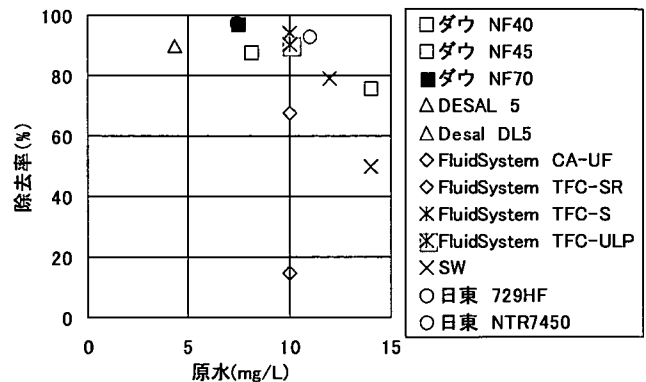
100
80
60
40
20
0
除去率(%)
0
5
10
15
原水(mg/L)

□ダウ NF40
□ダウ NF45
■ダウ NF70
△DESAL 5
△Desal DL5
◇FluidSystem CA-UF
◇FluidSystem TFC-SR
✳FluidSystem TFC-S
✳FluidSystem TFC-ULP
×SW
○日東 729HF
○日東 NTR7450